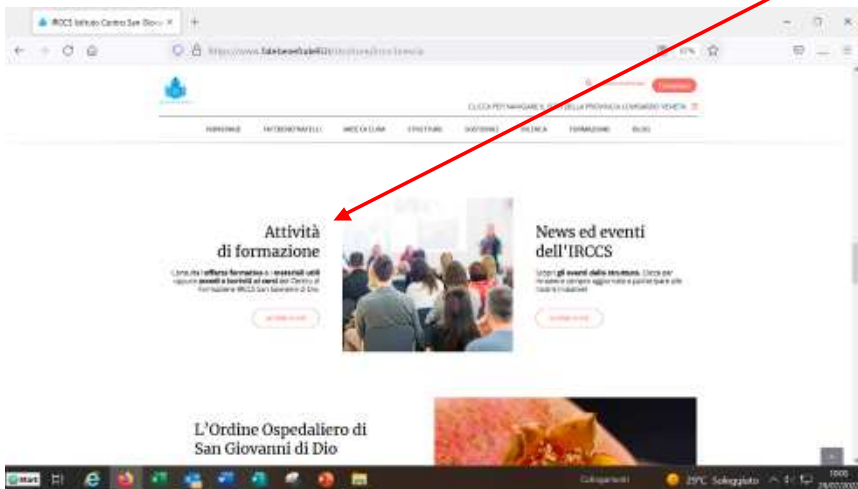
IRCCS Istituto Centro San Giovanni

https://www.fatebenefratelli.it/strutture/irccs-brescia

CLICCA PER NAVIGARE IL SITO DELLA PROVINCIA LOMBARDO VENETA

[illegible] FATEBENEFRATELLI AREE DI CURA STRUTTURE SOSTIENICI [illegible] FORMAZIONE BLOG

Attività
di formazione

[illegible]

News ed eventi
dell'IRCCS

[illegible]

L'Ordine Ospedaliero di
San Giovanni di Dio

Start

Collegamenti

29°C Soleggiato

10:00
28/07/2022